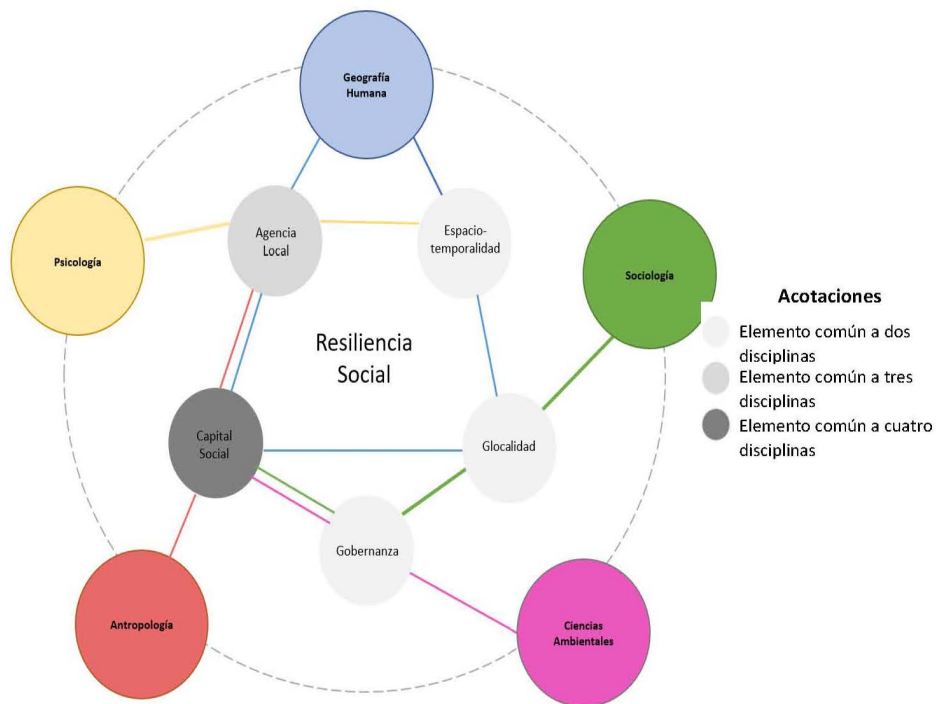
Geografía Humana

Psicología

Agencia Local

Espacio-temporalidad

Sociología

Resiliencia Social

Capital Social

Glocalidad

Gobernanza

Antropología

Ciencias Ambientales

Acotaciones
Elemento común a dos disciplinas
Elemento común a tres disciplinas
Elemento común a cuatro disciplinas